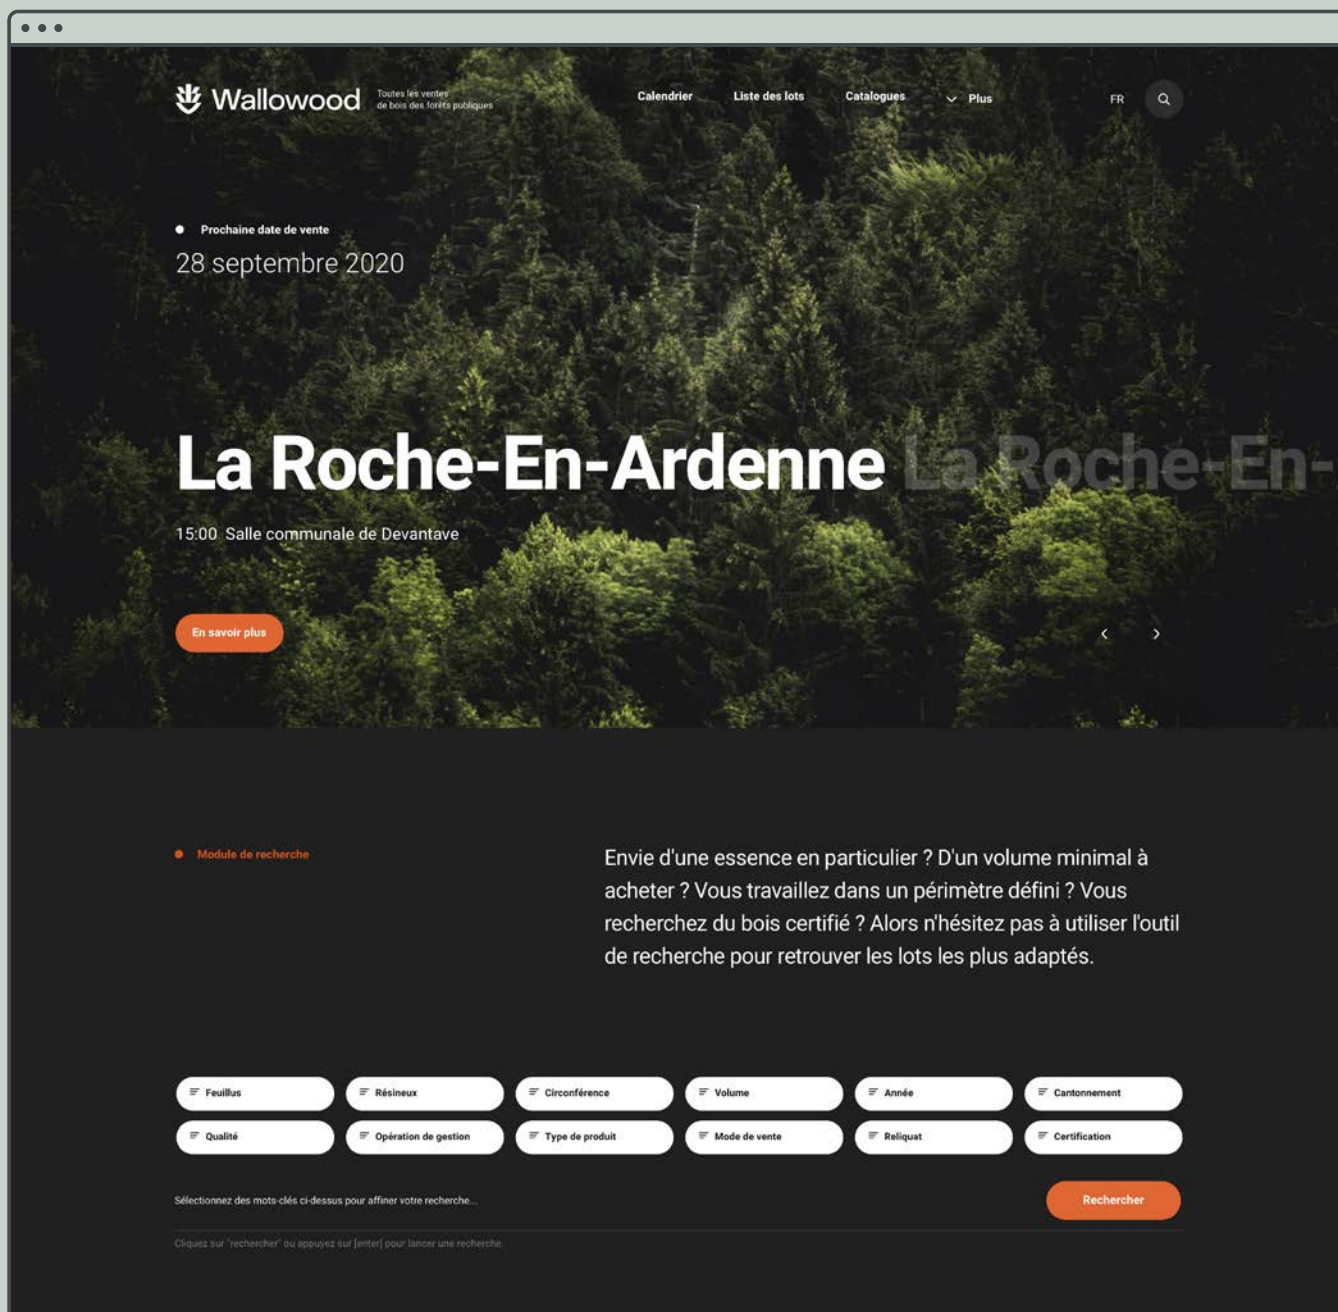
Wallowood Toutes les ventes de bois des forêts publiques

Calendrier Liste des lots Catalogues Plus FR

Prochaine date de vente
28 septembre 2020

La Roche-En-Ardenne La Roche-En-

15:00 Salle communale de Devantave

En savoir plus

Module de recherche

Envie d'une essence en particulier ? D'un volume minimal à acheter ? Vous travaillez dans un périmètre défini ? Vous recherchez du bois certifié ? Alors n'hésitez pas à utiliser l'outil de recherche pour retrouver les lots les plus adaptés.

Feuillus
Résineux
Circonférence
Volume
Année
Cantonnement
Qualité
Opération de gestion
Type de produit
Mode de vente
Reliquat
Certification

Sélectionnez des mots-clés ci-dessus pour affiner votre recherche...

Rechercher

Cliquez sur "rechercher" ou appuyez sur [enter] pour lancer une recherche